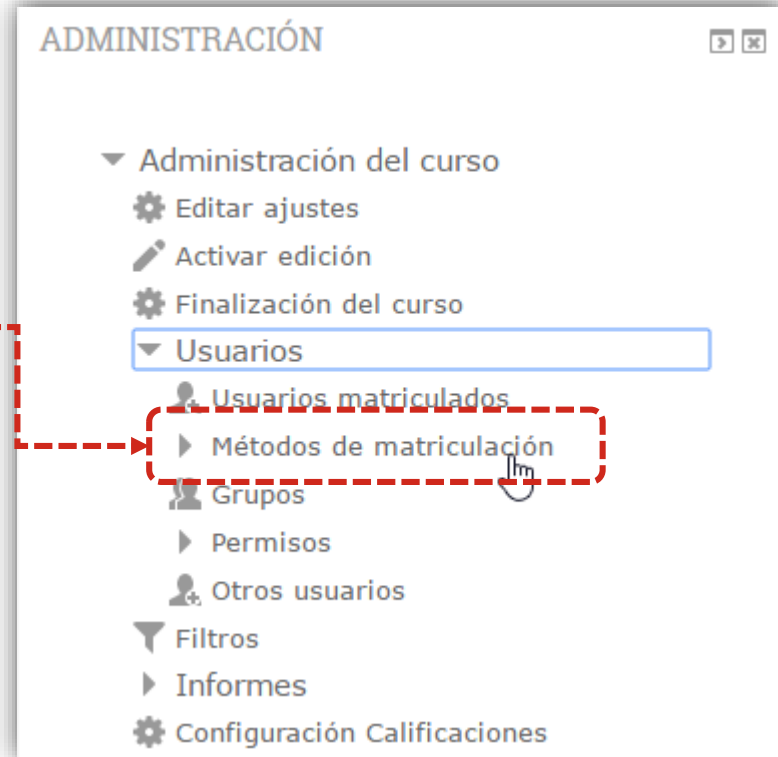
ADMINISTRACIÓN

Administración del curso
Editar ajustes
Activar edición
Finalización del curso
Usuarios
Usuarios matriculados
Métodos de matriculación
Grupos
Permisos
Otros usuarios
Filtros
Informes
Configuración Calificaciones